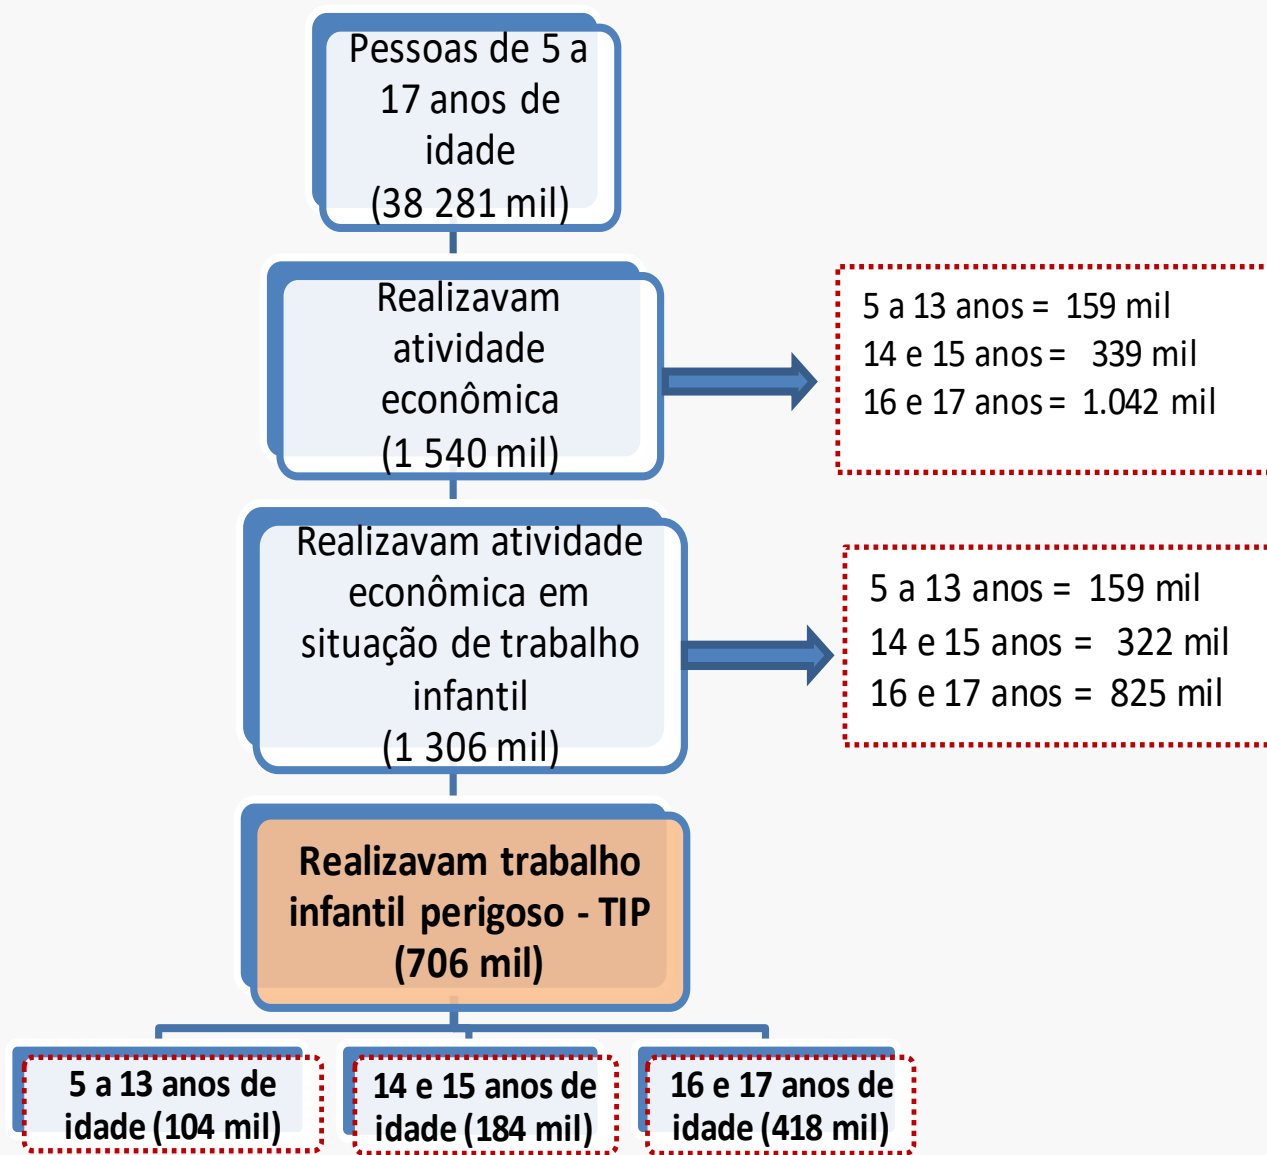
Pessoas de 5 a 17 anos de idade (38 281 mil)

Realizavam atividade econômica (1 540 mil)

5 a 13 anos = 159 mil
14 e 15 anos = 339 mil
16 e 17 anos = 1.042 mil

Realizavam atividade econômica em situação de trabalho infantil (1 306 mil)

5 a 13 anos = 159 mil
14 e 15 anos = 322 mil
16 e 17 anos = 825 mil

Realizavam trabalho infantil perigoso - TIP (706 mil)

5 a 13 anos de idade (104 mil)

14 e 15 anos de idade (184 mil)

16 e 17 anos de idade (418 mil)